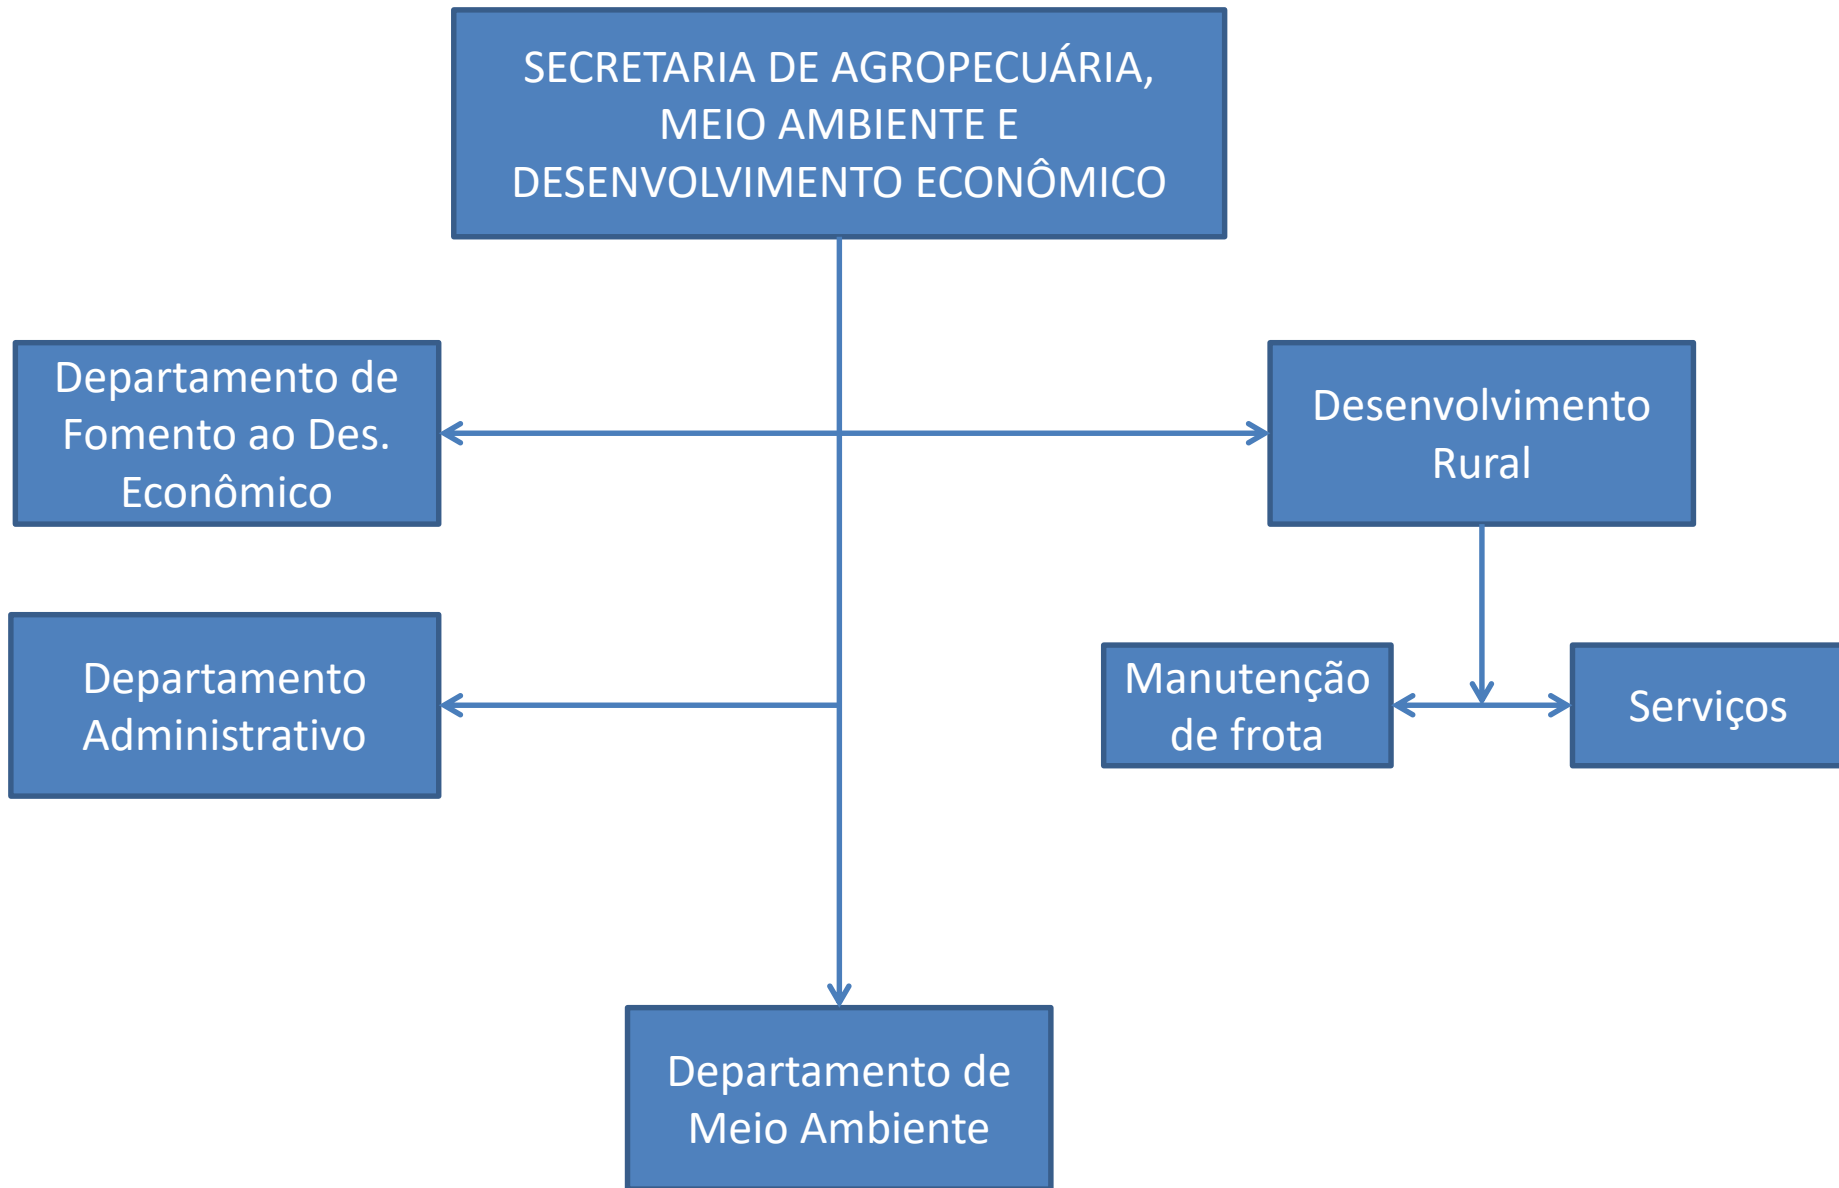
SECRETARIA DE AGROPECUÁRIA, MEIO AMBIENTE E DESENVOLVIMENTO ECONÔMICO

Departamento de Fomento ao Des. Econômico

Desenvolvimento Rural

Departamento Administrativo

Manutenção de frota

Serviços

Departamento de Meio Ambiente